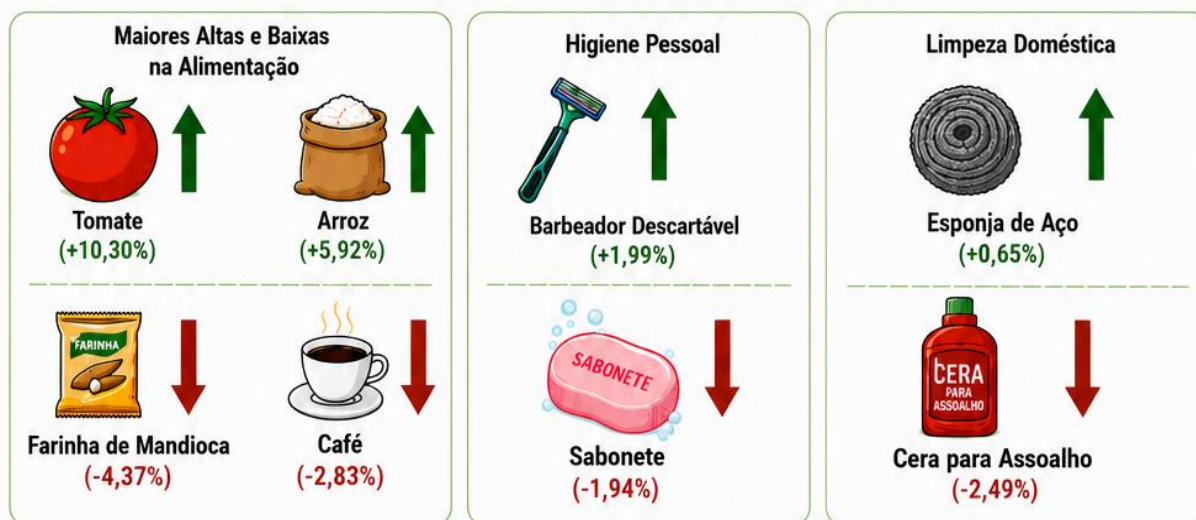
Maiores Altas e Baixas na Alimentação

Tomate
(+10,30%)

Arroz
(+5,92%)

FARINHA

Farinha de Mandioca
(-4,37%)

Café
(-2,83%)

Higiene Pessoal

Barbeador Descartável
(+1,99%)

SABONETE

Sabonete
(-1,94%)

Limpeza Doméstica

Esponja de Aço
(+0,65%)

CERA PARA ASSOALHO

Cera para Assoalho
(-2,49%)